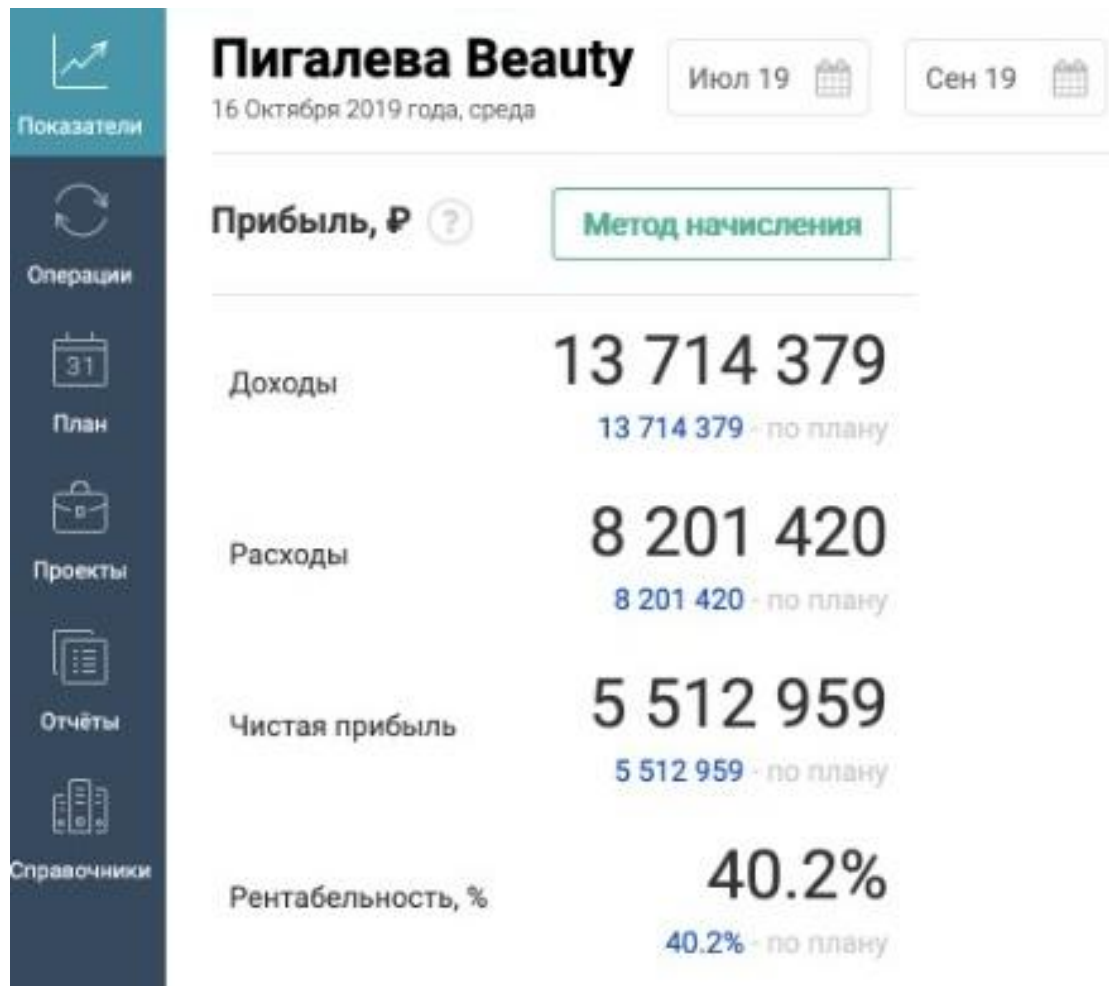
Показатели

31

Операции

План

Проекты

Отчёты

Справочники

Пигалева Beauty
16 Октября 2019 года, среда

Июл 19

Сен 19

Прибыль, ₽ ?

Метод начисления

Доходы
13 714 379
13 714 379 · по плану

Расходы
8 201 420
8 201 420 · по плану

Чистая прибыль
5 512 959
5 512 959 · по плану

Рентабельность, %
40.2%
40.2% · по плану